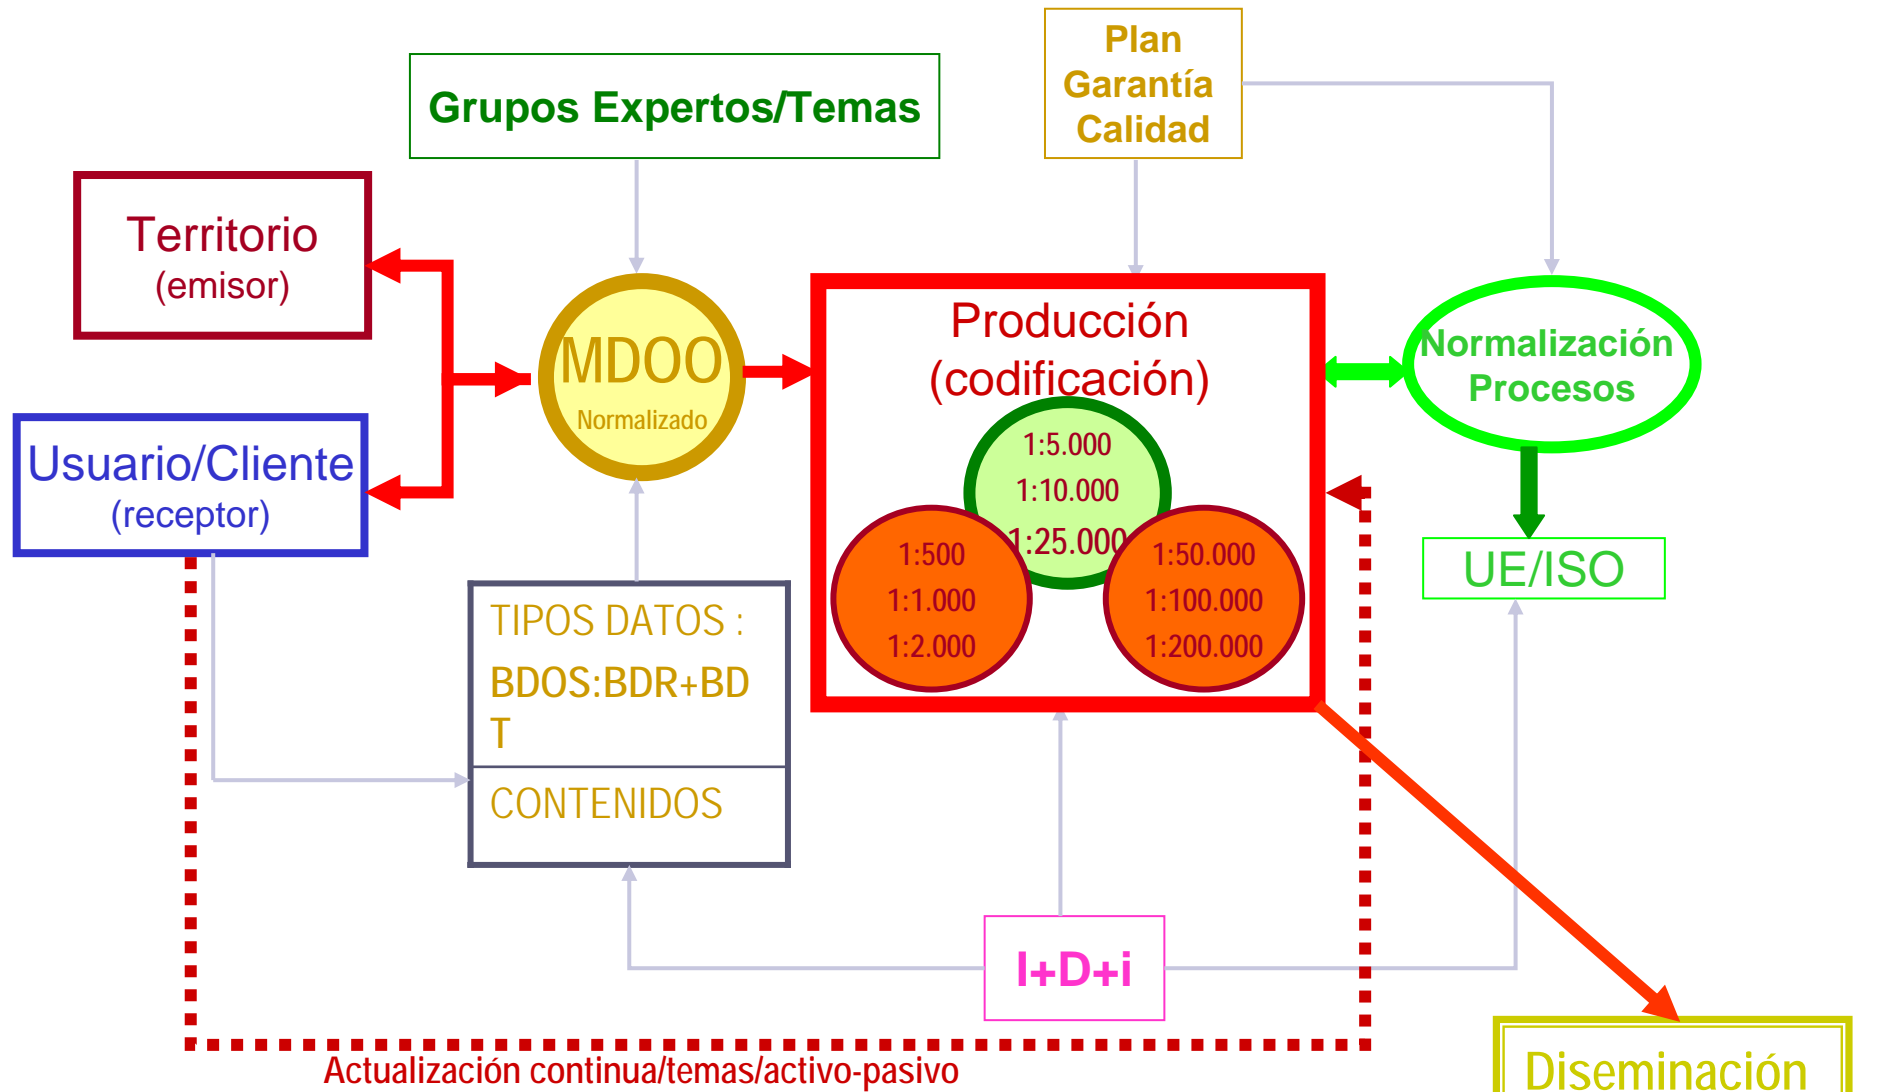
Grupos Expertos/Temas

Plan Garantía Calidad

Territorio
(emisor)

Usuario/Cliente
(receptor)

MDOO
Normalizado

Producción
(codificación)

1:5.000
1:10.000
1:25.000

1:500
1:1.000
1:2.000

1:50.000
1:100.000
1:200.000

Normalización
Procesos

UE/ISO

TIPOS DATOS :
BDOS:BDR+BDT

CONTENIDOS

I+D+i

Diseminación

Actualización continua/temas/activo-pasivo